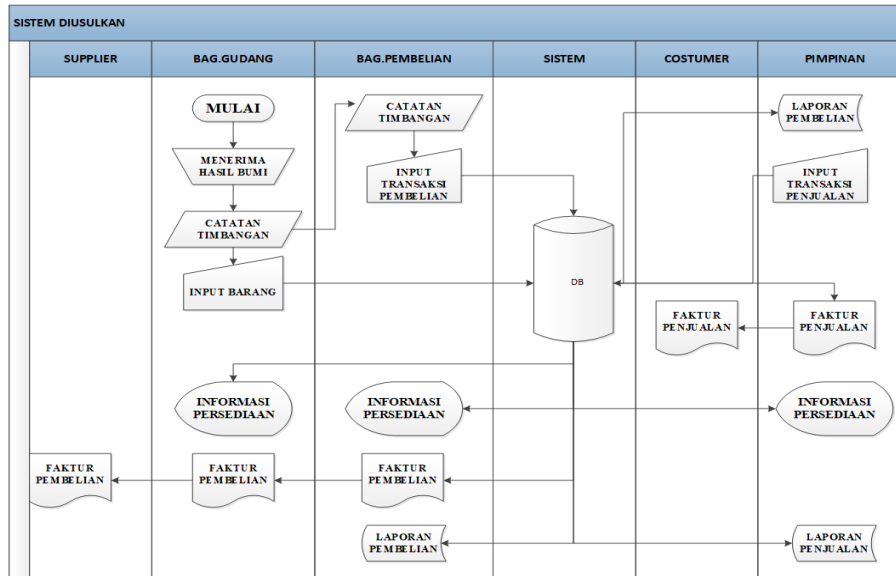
SISTEM DIUSULKAN

SUPPLIER

BAG.GUDANG

BAG.PEMBELIAN

SISTEM

COSTUMER

PIMPINAN

MULAI

MENERIMA HASIL BUMI

CATATAN TIMBANGAN

INPUT BARANG

CATATAN TIMBANGAN

INPUT TRANSAKSI PEMBELIAN

DB

LAPORAN PEMBELIAN

INPUT TRANSAKSI PENJUALAN

FAKTUR PENJUALAN

FAKTUR PENJUALAN

INFORMASI PERSEDIAAN

INFORMASI PERSEDIAAN

INFORMASI PERSEDIAAN

FAKTUR PEMBELIAN

FAKTUR PEMBELIAN

FAKTUR PEMBELIAN

LAPORAN PEMBELIAN

LAPORAN PENJUALAN